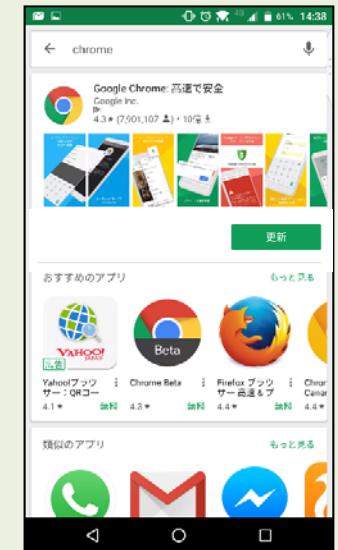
61% 14:38

chrome

Google Chrome: 高速で安全
Google Inc.
4.3★ (7,901,107 人) • 10億

更新

おすすめのアプリ
もっと見る

YAHOO! JAPAN
広告
Yahoo!ブラウザー：QRコー
4.1★

Beta
Chrome Beta
4.3★
無料

Firefox ブラウザー 高速&プ
4.4★
無料

Chron Canar
4.4★

類似のアプリ
もっと見る